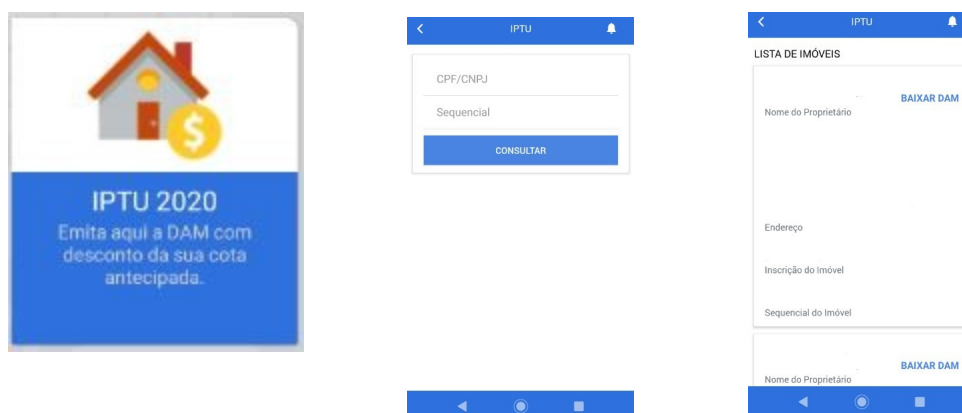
IPTU 2020
Emita aqui a DAM com desconto da sua cota antecipada.

IPTU

CPF/CNPJ

Sequencial

CONSULTAR

IPTU

LISTA DE IMÓVEIS

BAIXAR DAM
Nome do Proprietário

Endereço

Inscrição do Imóvel

Sequencial do Imóvel

BAIXAR DAM
Nome do Proprietário